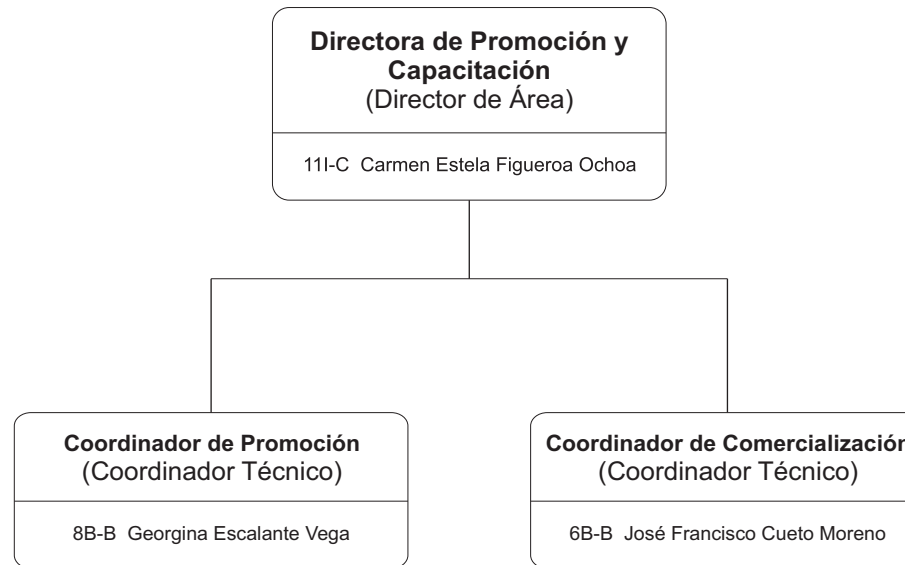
Directora de Promoción y Capacitación
(Director de Área)

11I-C Carmen Estela Figueroa Ochoa

Coordinador de Promoción
(Coordinador Técnico)

8B-B Georgina Escalante Vega

Coordinador de Comercializació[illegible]
(Coordinador Técnico)

6B-B José Francisco Cueto Moreno